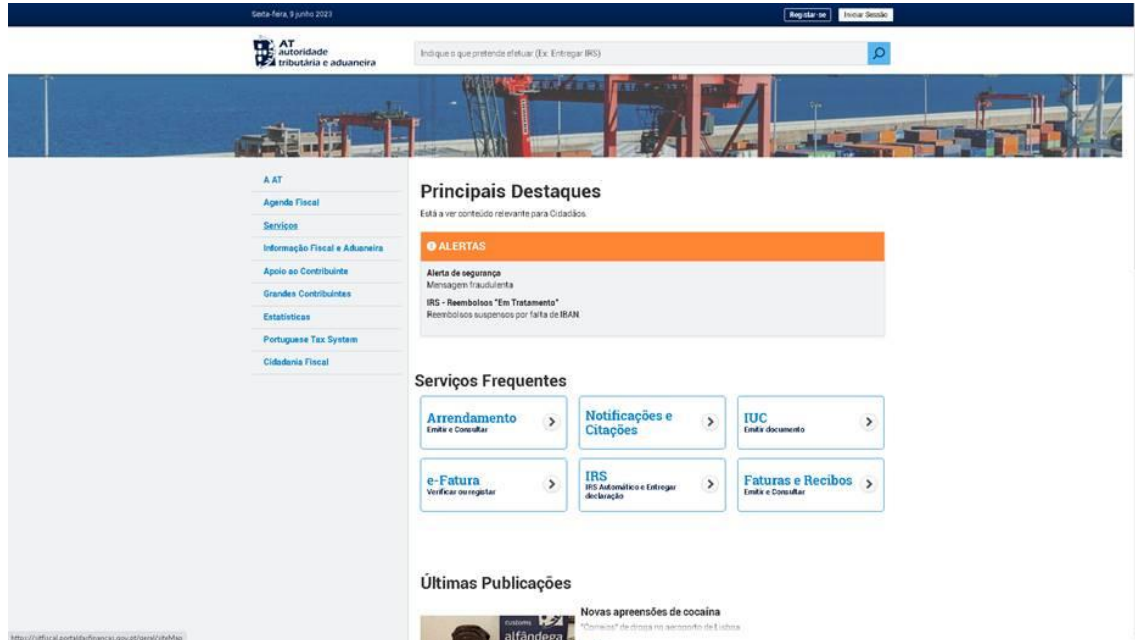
Sexta-feira, 9 junho 2023

Registar-se Iniciar Sessão

AT autoridade tributária e aduaneira

Indique o que pretende efetuar (Ex: Entregar IRS)

A AT
Agenda Fiscal
Serviços
Informação Fiscal e Aduaneira
Apoio ao Contribuinte
Grandes Contribuintes
Estatísticas
Portuguese Tax System
Cidadania Fiscal

Principais Destaques

Está a ver conteúdo relevante para Cidadãos.

ALERTAS

Alerta de segurança
Mensagem fraudulenta

IRS - Reembolsos "Em Tratamento"
Reembolsos suspensos por falta de IBAN.

Serviços Frequentes

Arrendamento
Emitir e Consultar

Notificações e Citações

IUC
Emitir documento

e-Fatura
Verificar ou registar

IRS
IRS Automático e Entregar declaração

Faturas e Recibos
Emitir e Consultar

Últimas Publicações

customs alfândega

Novas apreensões de cocaína
"Correios" de droga no aeroporto de Lisboa

https://sitfiscal.portaldasfinancas.gov.pt/geral/siteMap